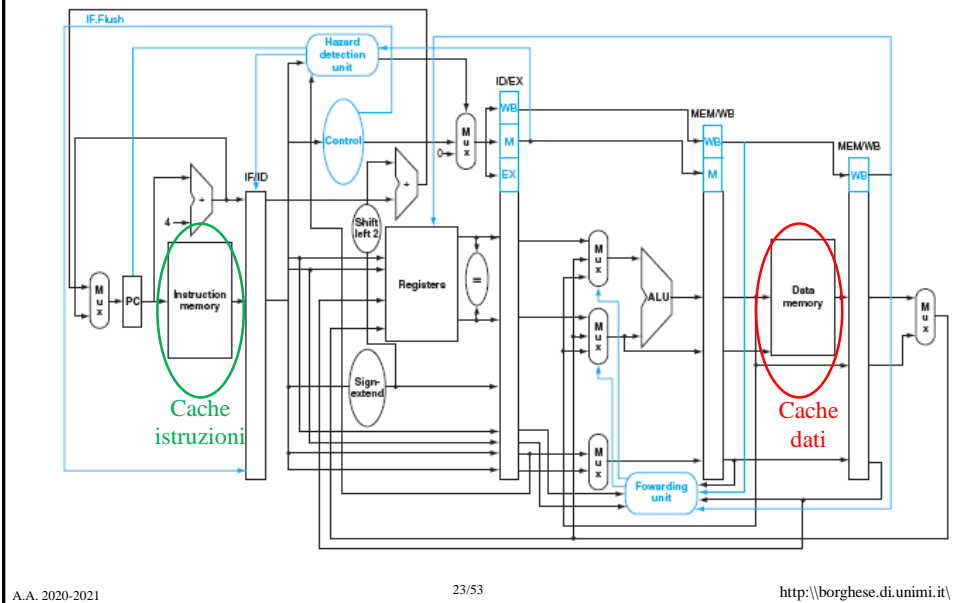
IF.Flush

Hazard detection unit

ID/EX

WB

M

EX

MEM/WB

WB

M

MEM/WB

WB

Control

0

M u x

IF/ID

4

Shift left 2

M u x

PC

Instruction memory

Registers

=

M u x

ALU

M u x

Data memory

M u x

Sign-extend

Cache istruzioni

Cache dati

M u x

Fowarding unit

A.A. 2020-2021

23/53

http:\\borghese.di.unimi.it\